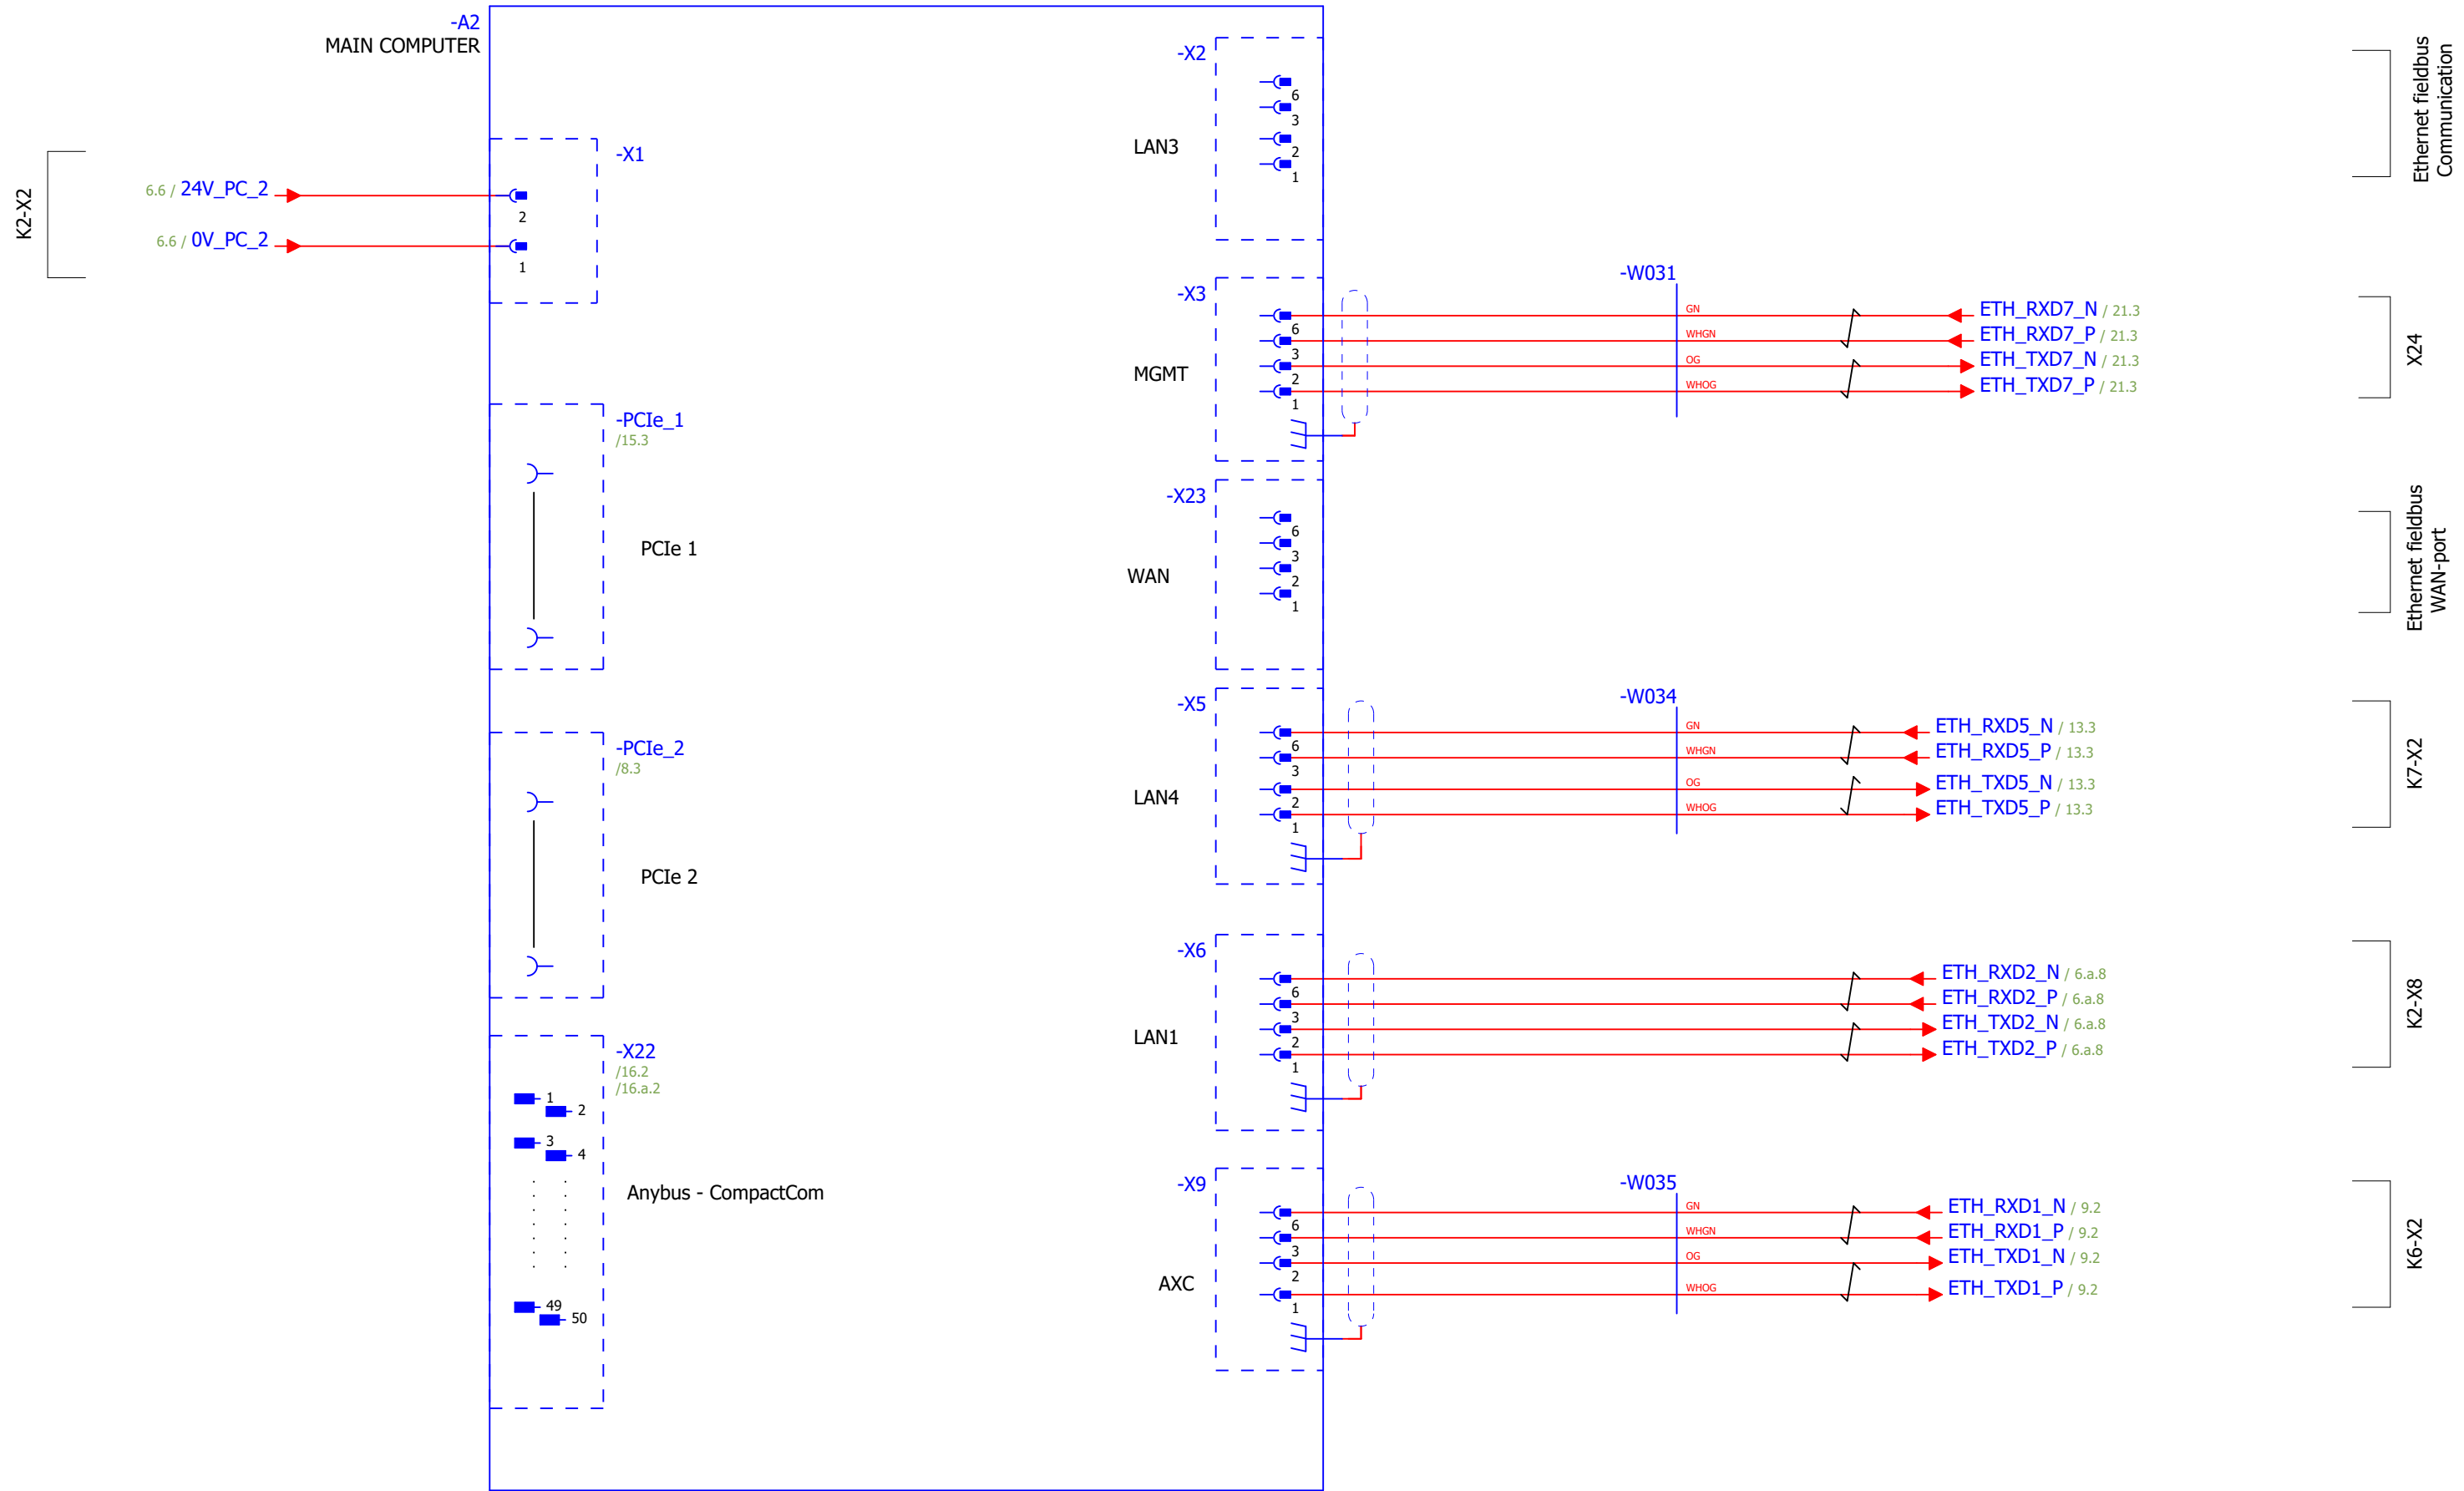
-A2
MAIN COMPUTER

K2-X2

6.6 / 24V_PC_2
6.6 / 0V_PC_2

-X1
2
1

-PCIe_1
/15.3
PCIe 1

-PCIe_2
/8.3
PCIe 2

-X22
/16.2
/16.a.2
1
2
3
4
49
50
Anybus - CompactCom

-X2
LAN3
6
3
2
1

-X3
MGMT
6
3
2
1

-X23
WAN
6
3
2
1

-X5
LAN4
6
3
2
1

-X6
LAN1
6
3
2
1

-X9
AXC
6
3
2
1

-W031
GN
WHGN
OG
WHOG
ETH_RXD7_N / 21.3
ETH_RXD7_P / 21.3
ETH_TXD7_N / 21.3
ETH_TXD7_P / 21.3

-W034
GN
WHGN
OG
WHOG
ETH_RXD5_N / 13.3
ETH_RXD5_P / 13.3
ETH_TXD5_N / 13.3
ETH_TXD5_P / 13.3

ETH_RXD2_N / 6.a.8
ETH_RXD2_P / 6.a.8
ETH_TXD2_N / 6.a.8
ETH_TXD2_P / 6.a.8

-W035
GN
WHGN
OG
WHOG
ETH_RXD1_N / 9.2
ETH_RXD1_P / 9.2
ETH_TXD1_N / 9.2
ETH_TXD1_P / 9.2

Ethernet fieldbus Communication
X24
Ethernet fieldbus WAN-port
K7-X2
K2-X8
K6-X2